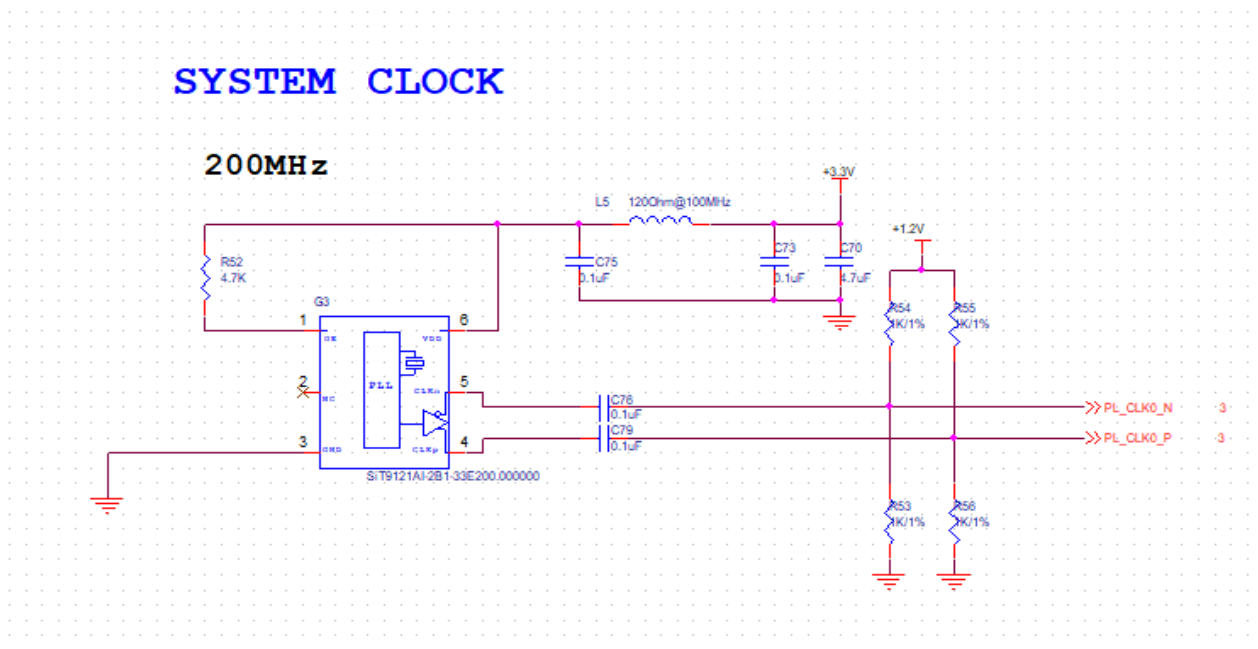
SYSTEM CLOCK

200MHz

+3.3V

L5 120Ohm@100MHz

+1.2V

R52
4.7K

C75
0.1uF

C73
0.1uF

C70
4.7uF

G3

1 OE
2 NC
3 GND
6 VDD
5 CLKn
4 CLKp
PLL

SiT9121AI-2B1-33E200.000000

R54
1K/1%

R55
1K/1%

C78
0.1uF

C79
0.1uF

PL_CLK0_N 3

PL_CLK0_P 3

R53
1K/1%

R56
1K/1%